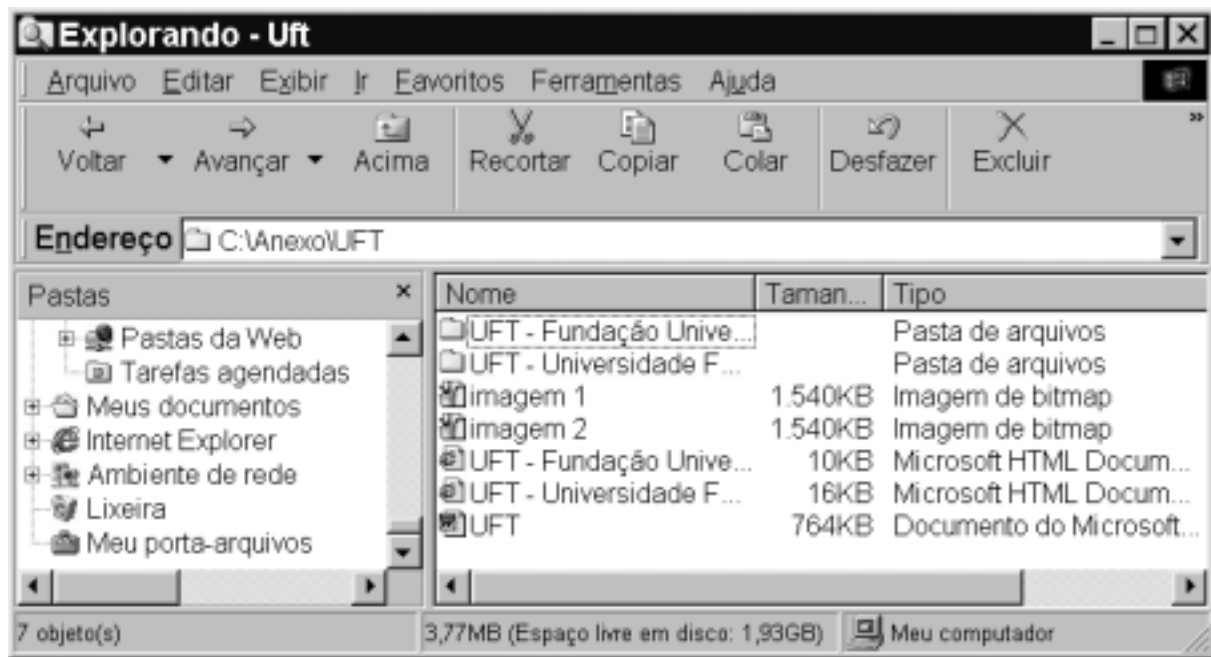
Explorando - Uft

Arquivo Editar Exibir Ir Favoritos Ferramentas Ajuda

Voltar Avançar Acima Recortar Copiar Colar Desfazer Excluir

Endereço C:\Anexo\UFT

Pastas ×

Pastas da Web
Tarefas agendadas
Meus documentos
Internet Explorer
Ambiente de rede
Lixeira
Meu porta-arquivos

| Nome | Taman... | Tipo |
|---|---|---|
| UFT - Fundação Unive... | | Pasta de arquivos |
| UFT - Universidade F... | | Pasta de arquivos |
| imagem 1 | 1.540KB | Imagem de bitmap |
| imagem 2 | 1.540KB | Imagem de bitmap |
| UFT - Fundação Unive... | 10KB | Microsoft HTML Docum... |
| UFT - Universidade F... | 16KB | Microsoft HTML Docum... |
| UFT | 764KB | Documento do Microsoft... |

7 objeto(s)   3,77MB (Espaço livre em disco: 1,93GB)   Meu computador